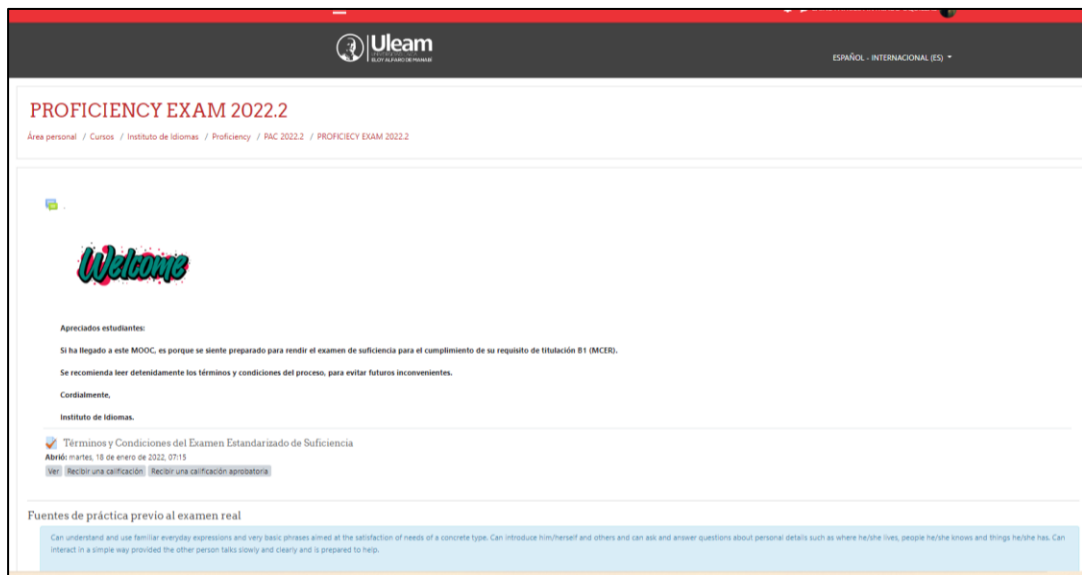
Uleam
ELOY ALFARO DE MANABÍ

ESPAÑOL - INTERNACIONAL (ES)

PROFICIENCY EXAM 2022.2

Área personal / Cursos / Instituto de Idiomas / Proficiency / PAC 2022.2 / PROFICIECY EXAM 2022.2

Welcome

Apreciados estudiantes:

Si ha llegado a este MOOC, es porque se siente preparado para rendir el examen de suficiencia para el cumplimiento de su requisito de titulación B1 (MCER).

Se recomienda leer detenidamente los términos y condiciones del proceso, para evitar futuros inconvenientes.

Cordialmente,

Instituto de Idiomas.

Términos y Condiciones del Examen Estandarizado de Suficiencia
Abrió: martes, 18 de enero de 2022, 07:15
Ver Recibir una calificación Recibir una calificación aprobatoria

Fuentes de práctica previo al examen real

Can understand and use familiar everyday expressions and very basic phrases aimed at the satisfaction of needs of a concrete type. Can introduce him/herself and others and can ask and answer questions about personal details such as where he/she lives, people he/she knows and things he/she has. Can interact in a simple way provided the other person talks slowly and clearly and is prepared to help.